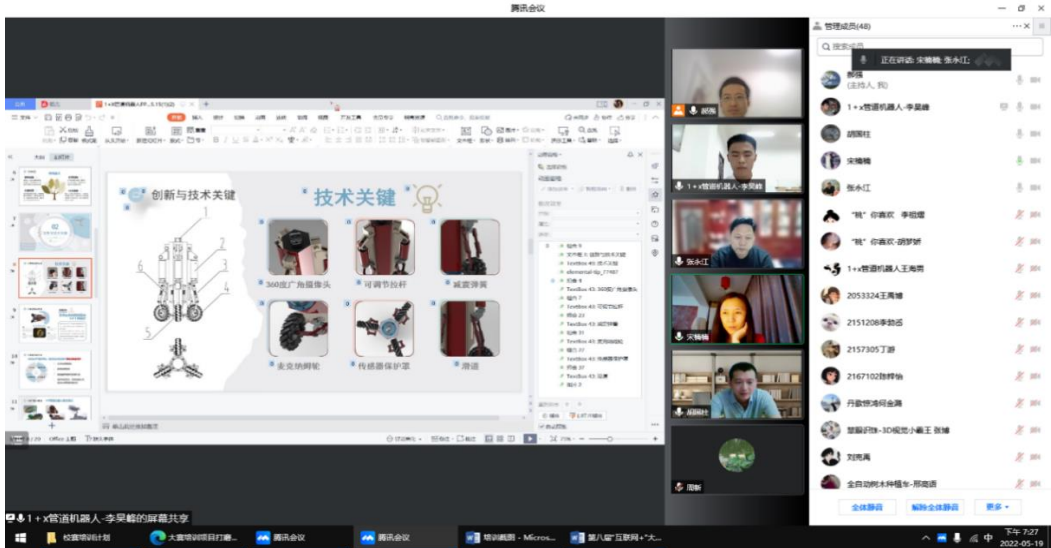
腾讯会议

管理成员(48)

正在讲话: 宋楠楠; 张永江;

郝强 (主持人, 我)

1+x管道机器人-李昊峰

胡国柱

宋楠楠

张永江

"就" 你喜欢 李稳瑶

"就" 你喜欢-胡梦妍

1+x管道机器人王海燕

2053324王高博

2151208李劲函

2157305丁源

2167102胡梓怡

丹歌惊鸿何金涛

楚颖识物-3D视觉小霸王 张楠

刘亮涛

全自动树木种植车-邢海涛

全体静音

解除全体静音

更多

郝强

1+x管道机器人-李昊峰

张永江

宋楠楠

胡国柱

郝强

创新与技术关键

技术关键

1 2 3 4 5 6

360度广角摄像头

可调节拉杆

减震弹簧

麦克纳姆轮

传感器保护罩

滑道

1+x管道机器人-李昊峰的屏幕共享

校直培训计划

大赛培训项目打磨...

腾讯会议

腾讯会议

培训截图 - Micros...

第八届"互联网+"大...

下午 7:27
2022-05-19